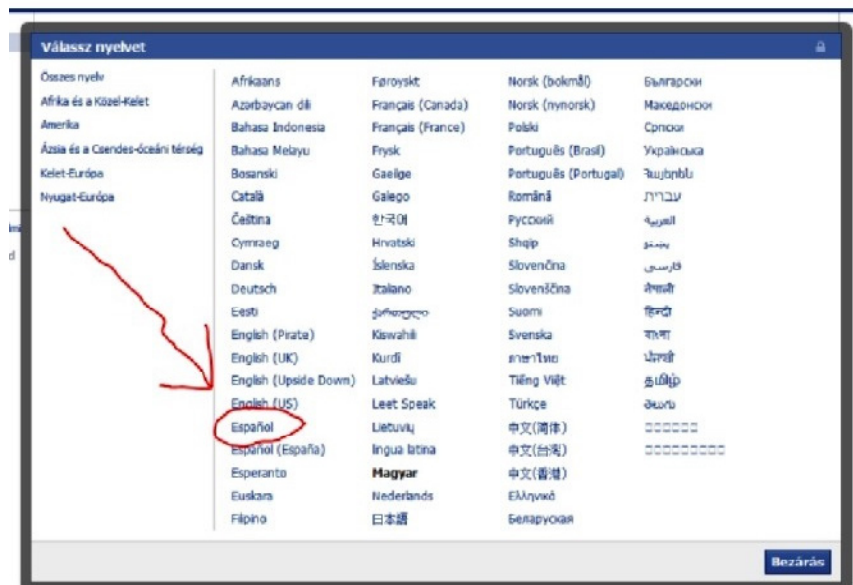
Válassz nyelvet

Összes nyelv
Afrika és a Közel-Kelet
Amerika
Ázsia és a Csendes-óceáni térség
Kelet-Európa
Nyugat-Európa

Afrikaans
Azərbaycan dili
Bahasa Indonesia
Bahasa Melayu
Bosanski
Català
Čeština
Cymraeg
Dansk
Deutsch
Eesti
English (Pirate)
English (UK)
English (Upside Down)
English (US)
Español
Español (España)
Esperanto
Euskara
Filipino

Føroyskt
Français (Canada)
Français (France)
Frysk
Gaeilge
Galego
한국어
Hrvatski
Íslenska
Italiano
ქართული
Kiswahili
Kurdî
Latviešu
Leet Speak
Lietuvių
lingua latina
Magyar
Nederlands
日本語

Norsk (bokmål)
Norsk (nynorsk)
Polski
Português (Brasil)
Português (Portugal)
Română
Русский
Shqip
Slovenčina
Slovenščina
Suomi
Svenska
ภาษาไทย
Tiếng Việt
Türkçe
中文(简体)
中文(台灣)
中文(香港)
Ελληνικά
Беларуская

Български
Македонски
Српски
Українська
Հայերեն
עברית
العربية
پښتو
فارسی
नेपाली
हिन्दी
বাংলা
ਪੰਜਾਬੀ
தமிழ்
తెలుగు
□□□□□□
□□□□□□□□□

Bezárás